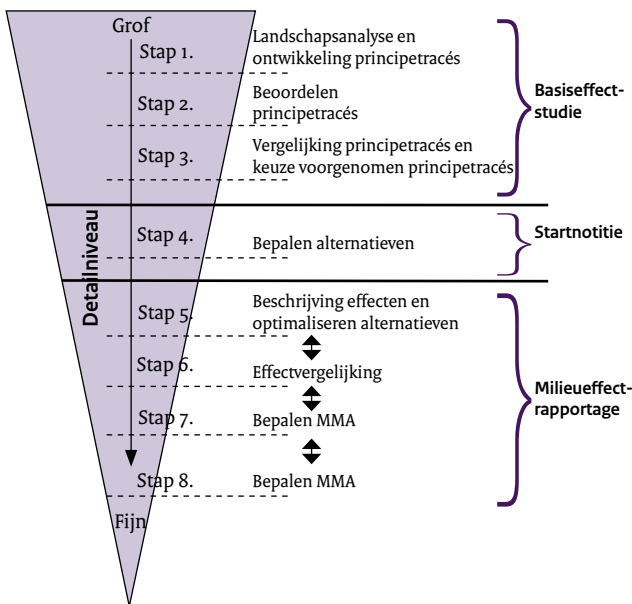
Grof

Detailniveau

Stap 1. Landschapsanalyse en ontwikkeling principetracés

Stap 2. Beoordelen principetracés

Stap 3. Vergelijking principetracés en keuze voorgenomen principetracés

Basiseffectstudie

Stap 4. Bepalen alternatieven

Startnotitie

Stap 5. Beschrijving effecten en optimaliseren alternatieven

Stap 6. Effectvergelijking

Stap 7. Bepalen MMA

Stap 8. Bepalen MMA

Milieueffectrapportage

Fijn